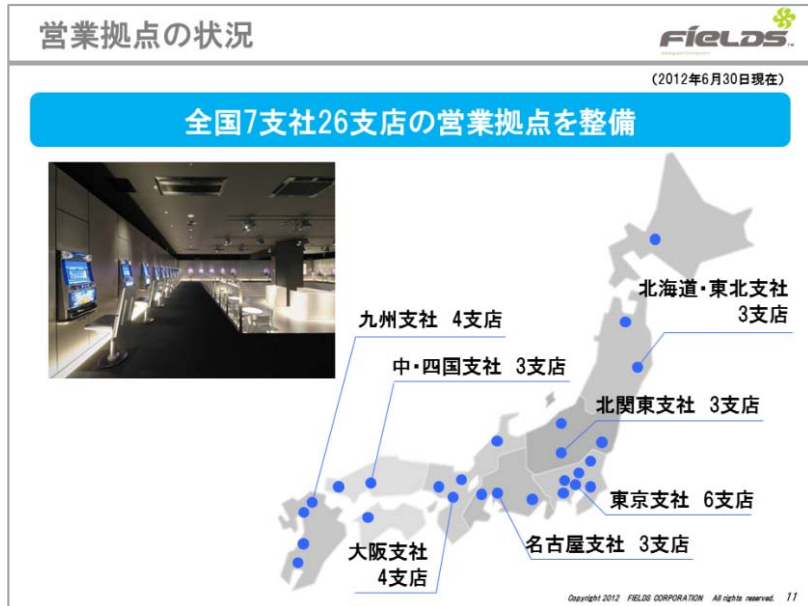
営業拠点の状況

FiELDS

(2012年6月30日現在)

全国7支社26支店の営業拠点を整備

北海道・東北支社 3支店

九州支社 4支店

中・四国支社 3支店

北関東支社 3支店

東京支社 6支店

大阪支社 4支店

名古屋支社 3支店

Copyright 2012 FIELDS CORPORATION All rights reserved. 11